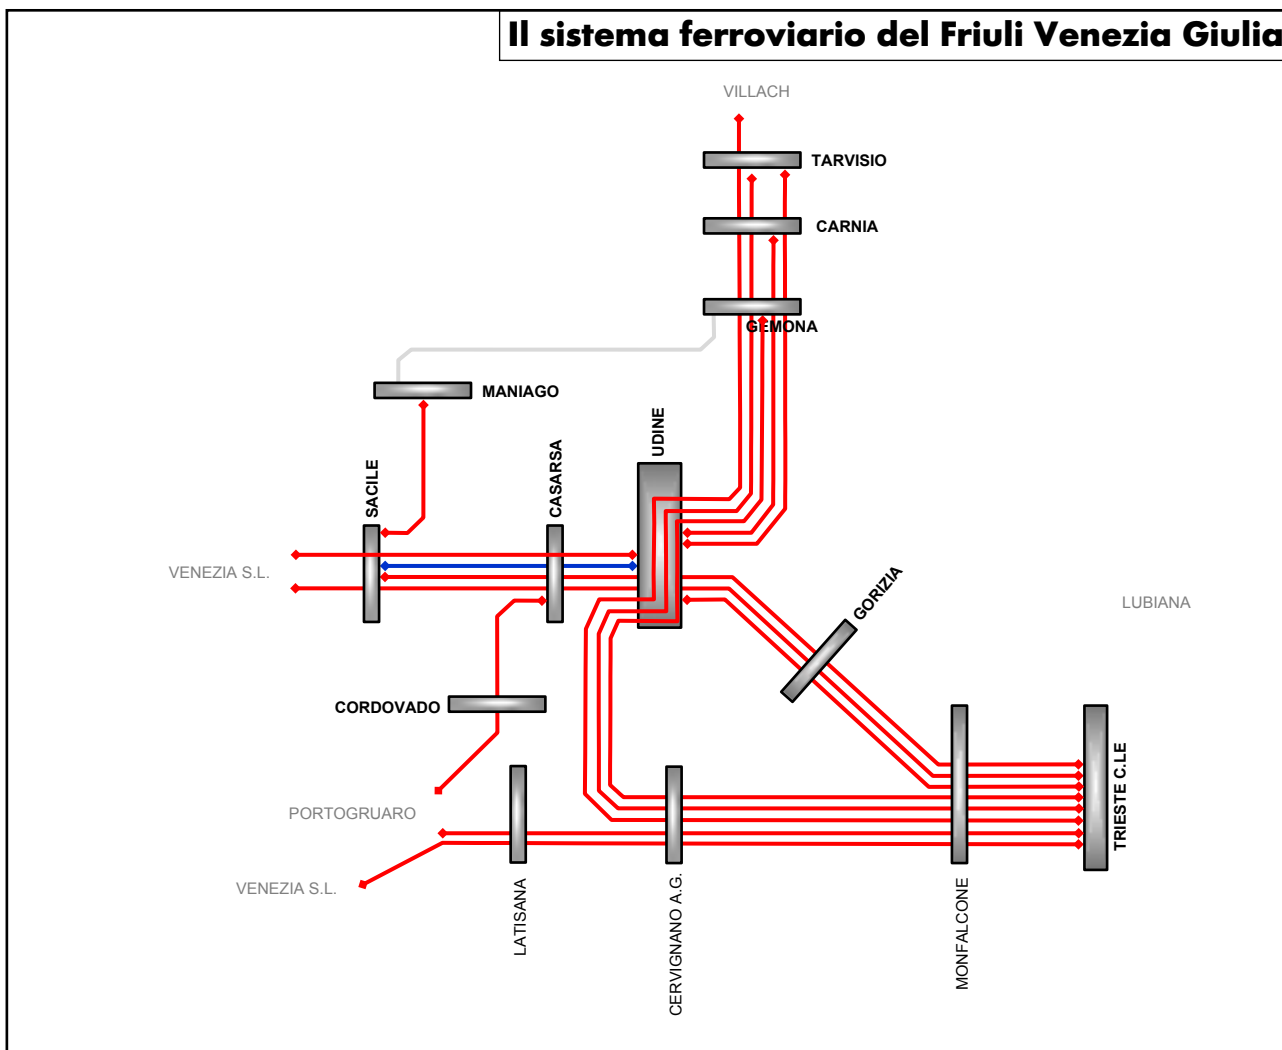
Il sistema ferroviario del Friuli Venezia Giulia

VILLACH

TARVISIO

CARNIA

GEMONA

MANIAGO

UDINE

SACILE

CASARSA

VENEZIA S.L.

GORIZIA

LUBIANA

CORDOVADO

TRIESTE C.LE

PORTOGRUARO

VENEZIA S.L.

LATISANA

CERVIGNANO A.G.

MONFALCONE